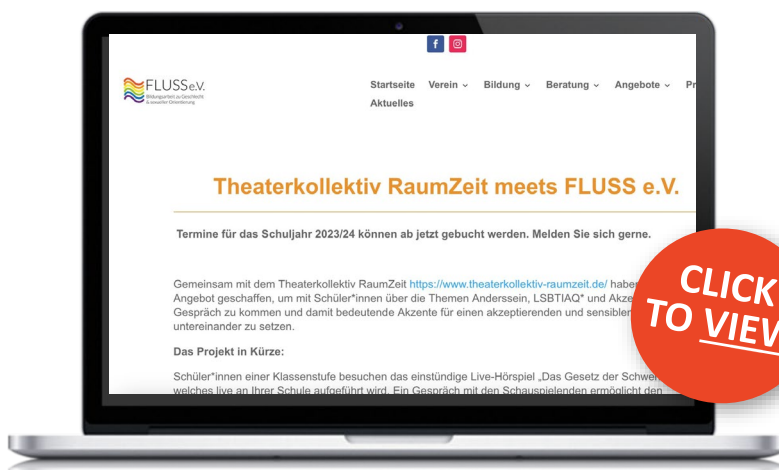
FLUSS e.V.
Bildungsarbeit zu Geschlecht & sexueller Orientierung

Startseite Verein ⌄ Bildung ⌄ Beratung ⌄ Angebote ⌄ Pr
Aktuelles

Theaterkollektiv RaumZeit meets FLUSS e.V.

Termine für das Schuljahr 2023/24 können ab jetzt gebucht werden. Melden Sie sich gerne.

Gemeinsam mit dem Theaterkollektiv RaumZeit https://www.theaterkollektiv-raumzeit.de/ haben Angebot geschaffen, um mit Schüler*innen über die Themen Anderssein, LSBTIAQ* und Akze Gespräch zu kommen und damit bedeutende Akzente für einen akzeptierenden und sensible untereinander zu setzen.

Das Projekt in Kürze:

Schüler*innen einer Klassenstufe besuchen das einstündige Live-Hörspiel „Das Gesetz der Schwer welches live an Ihrer Schule aufgeführt wird. Ein Gespräch mit den Schauspielenden ermöglicht den

CLICK TO VIEW